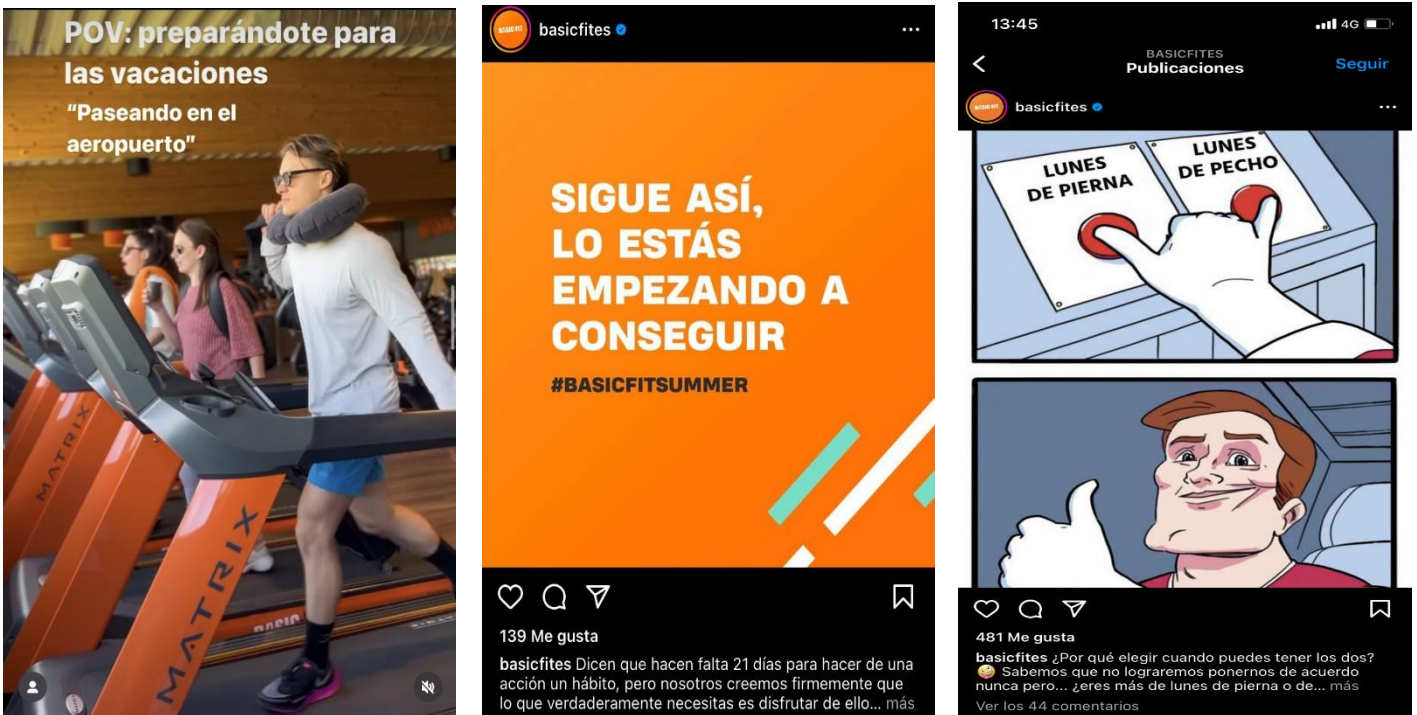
POV: preparándote para las vacaciones

"Paseando en el aeropuerto"

MATRIX

MATRIX

basicfites

SIGUE ASÍ, LO ESTÁS EMPEZANDO A CONSEGUIR

#BASICFITSUMMER

139 Me gusta

basicfites Dicen que hacen falta 21 días para hacer de una acción un hábito, pero nosotros creemos firmemente que lo que verdaderamente necesitas es disfrutar de ello... más

13:45

4G

BASICFITES
Publicaciones

Seguir

basicfites

LUNES DE PIERNA

LUNES DE PECHO

481 Me gusta

basicfites ¿Por qué elegir cuando puedes tener los dos? 🤪 Sabemos que no lograremos ponernos de acuerdo nunca pero... ¿eres más de lunes de pierna o de... más

Ver los 44 comentarios